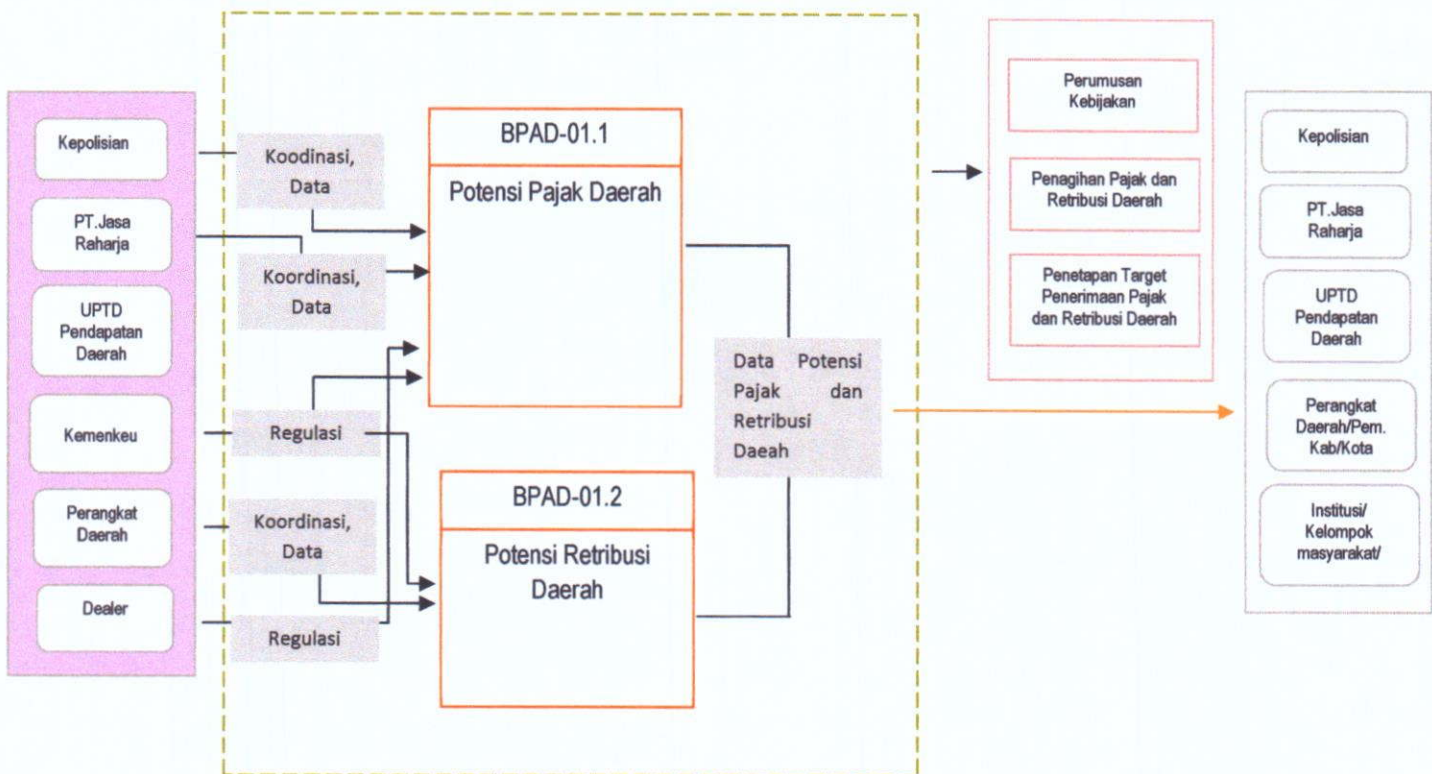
Kepolisian

PT.Jasa Raharja

UPTD Pendapatan Daerah

Kemenkeu

Perangkat Daerah

Dealer

Koodinasi, Data

Koordinasi, Data

Regulasi

Koordinasi, Data

Regulasi

BPAD-01.1

Potensi Pajak Daerah

BPAD-01.2

Potensi Retribusi Daerah

Data Potensi Pajak dan Retribusi Daeah

Perumusan Kebijakan

Penagihan Pajak dan Retribusi Daerah

Penetapan Target Penerimaan Pajak dan Retribusi Daerah

Kepolisian

PT.Jasa Raharja

UPTD Pendapatan Daerah

Perangkat Daerah/Pem. Kab/Kota

Institusi/ Kelompok masyarakat/